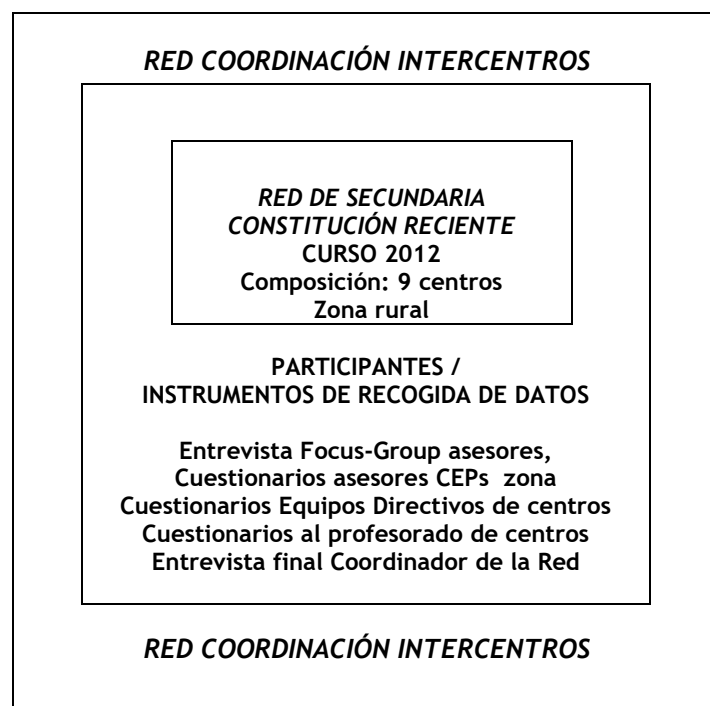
RED COORDINACIÓN INTERCENTROS

RED DE SECUNDARIA
CONSTITUCIÓN RECIENTE
CURSO 2012
Composición: 9 centros
Zona rural

PARTICIPANTES /
INSTRUMENTOS DE RECOGIDA DE DATOS

Entrevista Focus-Group asesores,
Cuestionarios asesores CEPs zona
Cuestionarios Equipos Directivos de centros
Cuestionarios al profesorado de centros
Entrevista final Coordinador de la Red

RED COORDINACIÓN INTERCENTROS